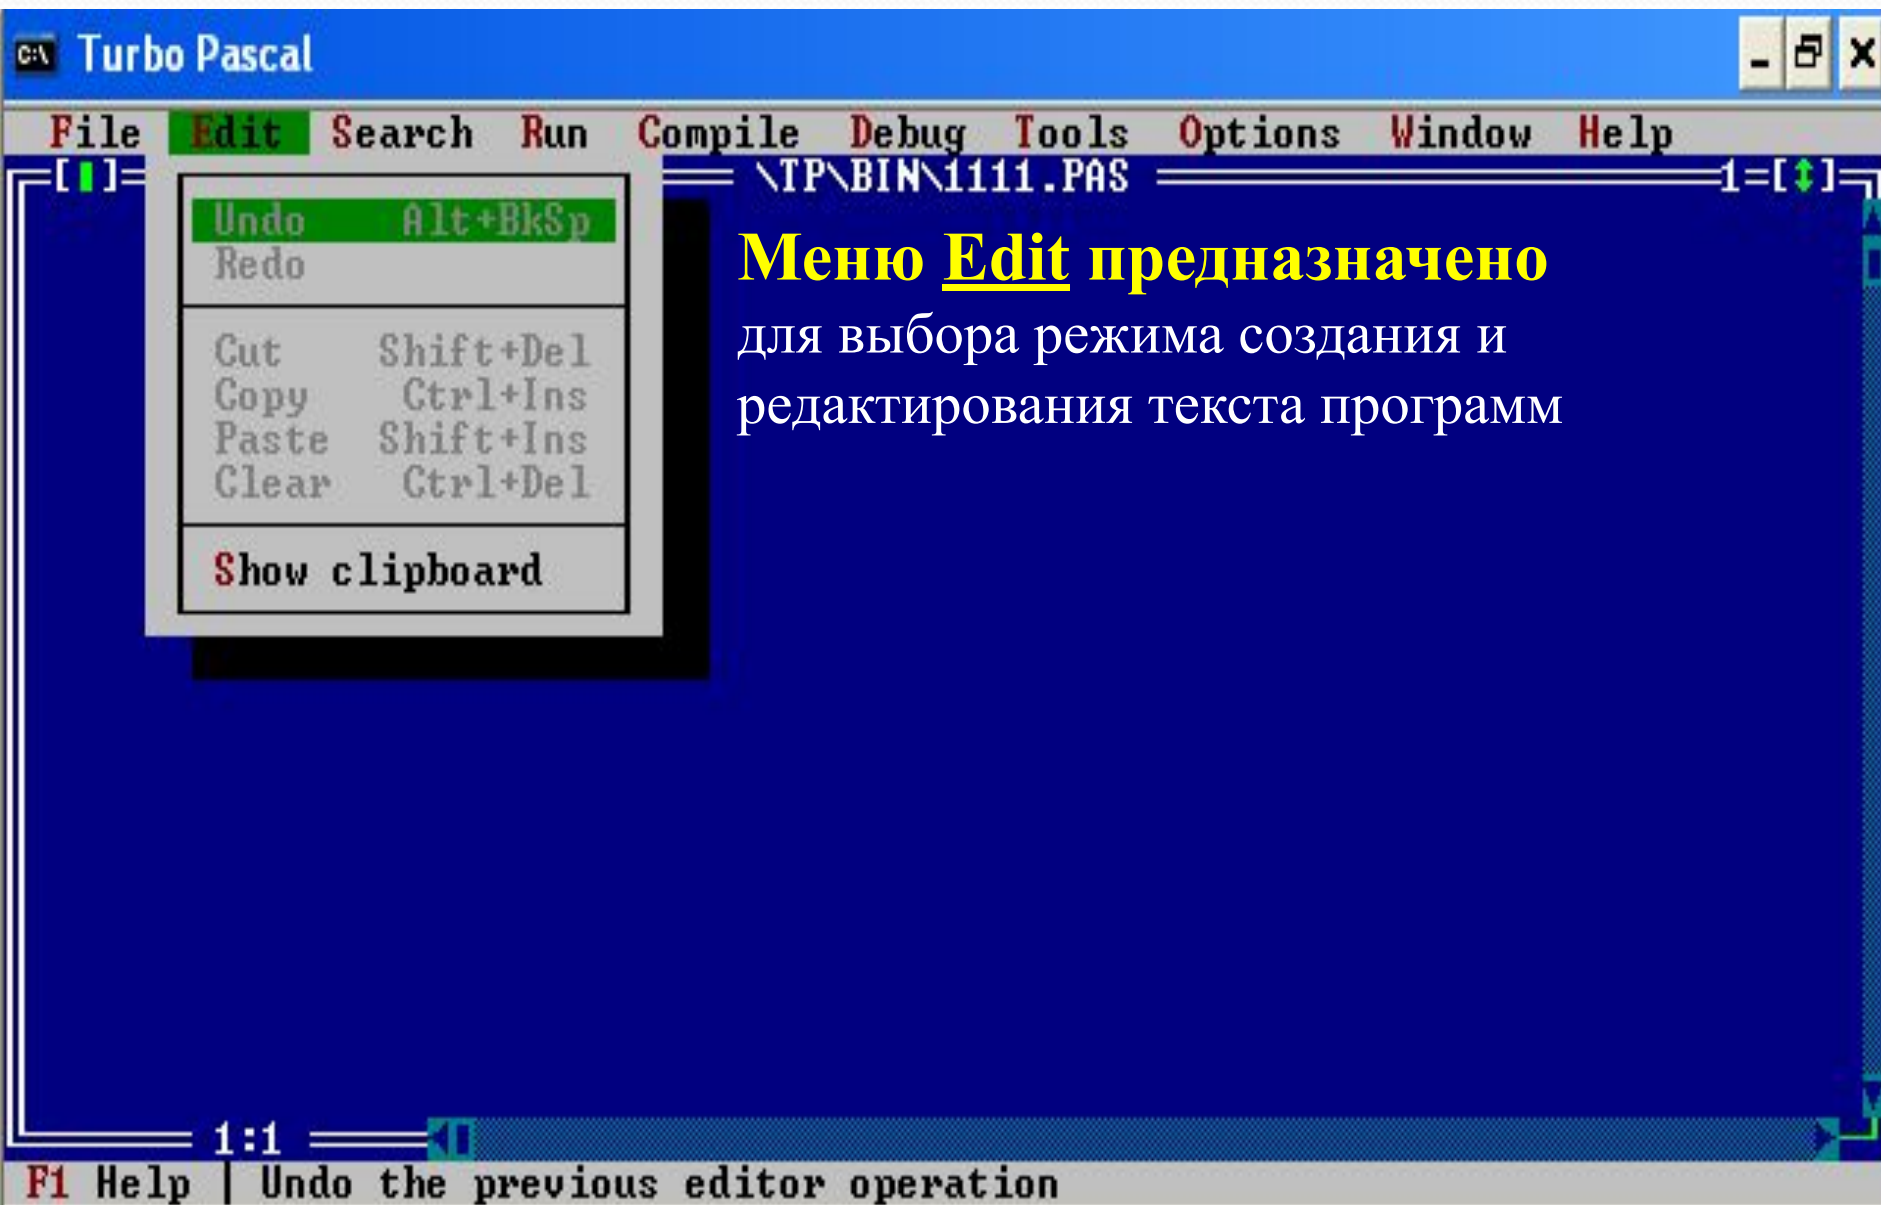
Turbo Pascal

File Edit Search Run Compile Debug Tools Options Window Help

[■] \TP\BIN\1111.PAS 1=[↕]

Undo Alt+BkSp
Redo

Cut Shift+Del
Copy Ctrl+Ins
Paste Shift+Ins
Clear Ctrl+Del

Show clipboard

Меню Edit предназначено для выбора режима создания и редактирования текста программ

1:1

F1 Help | Undo the previous editor operation